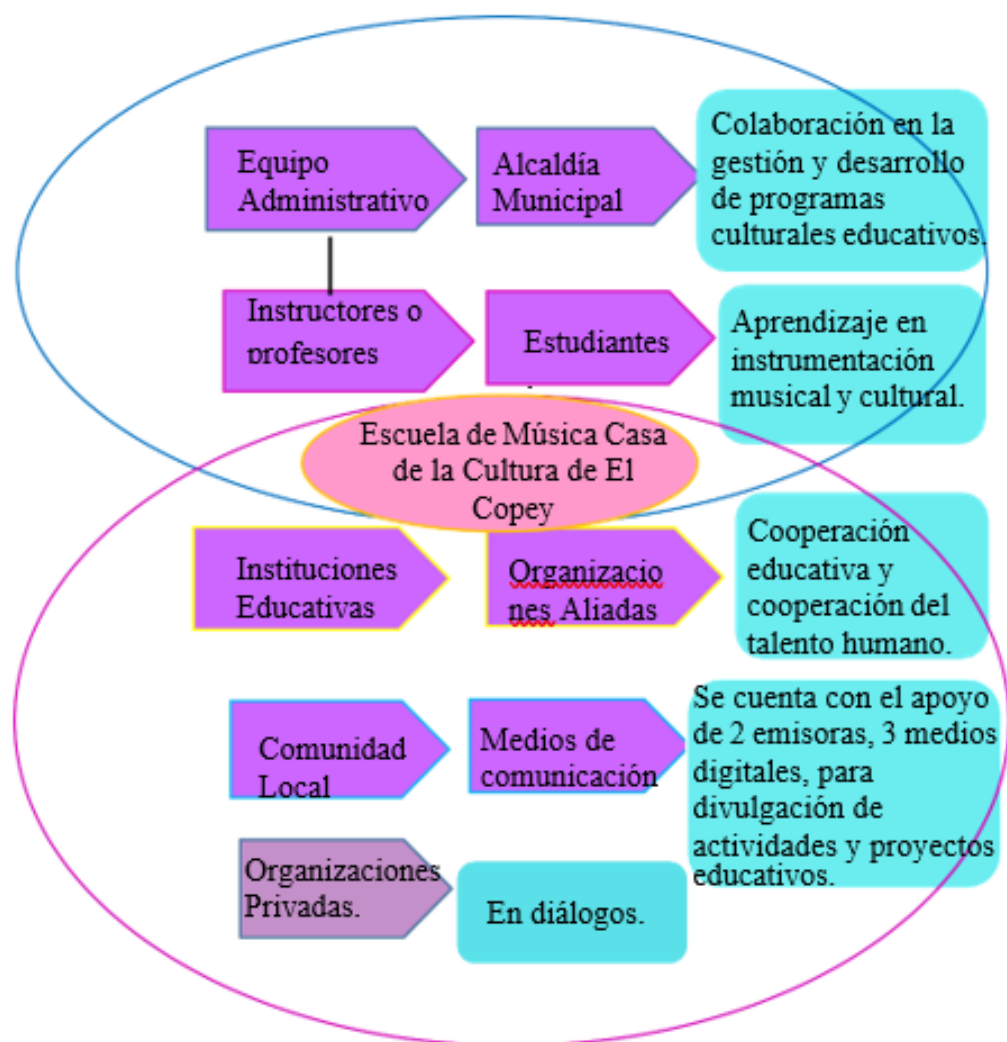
Equipo Administrativo

Alcaldía Municipal

Colaboración en la gestión y desarrollo de programas culturales educativos.

Instructores o profesores

Estudiantes

Aprendizaje en instrumentación musical y cultural.

Escuela de Música Casa de la Cultura de El Copey

Instituciones Educativas

Organizacio nes Aliadas

Cooperación educativa y cooperación del talento humano.

Comunidad Local

Medios de comunicación

Se cuenta con el apoyo de 2 emisoras, 3 medios digitales, para divulgación de actividades y proyectos educativos.

Organizaciones Privadas.

En diálogos.